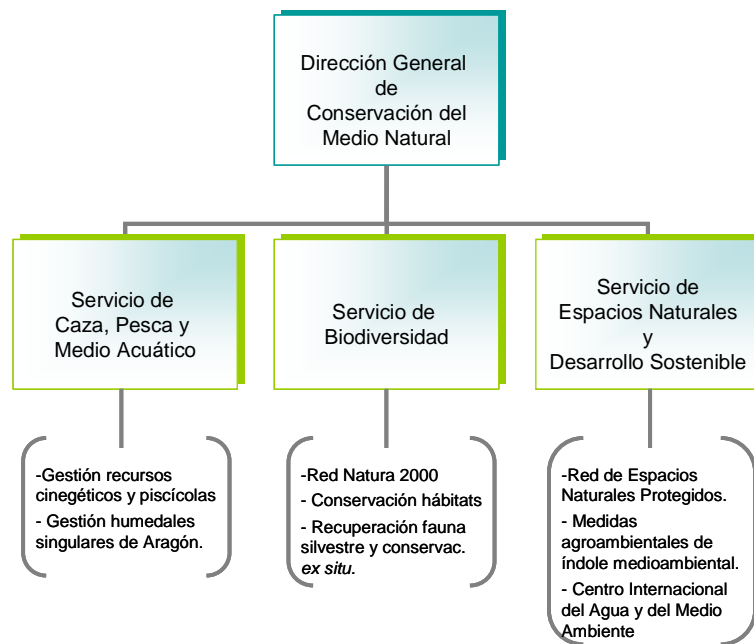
Dirección General de Conservación del Medio Natural

Servicio de Caza, Pesca y Medio Acuático

Servicio de Biodiversidad

Servicio de Espacios Naturales y Desarrollo Sostenible

-Gestión recursos cinegéticos y piscícolas
- Gestión humedales singulares de Aragón.

-Red Natura 2000
- Conservación hábitats
- Recuperación fauna silvestre y conservac. *ex situ.*

-Red de Espacios Naturales Protegidos.
- Medidas agroambientales de índole medioambiental.
- Centro Internacional del Agua y del Medio Ambiente